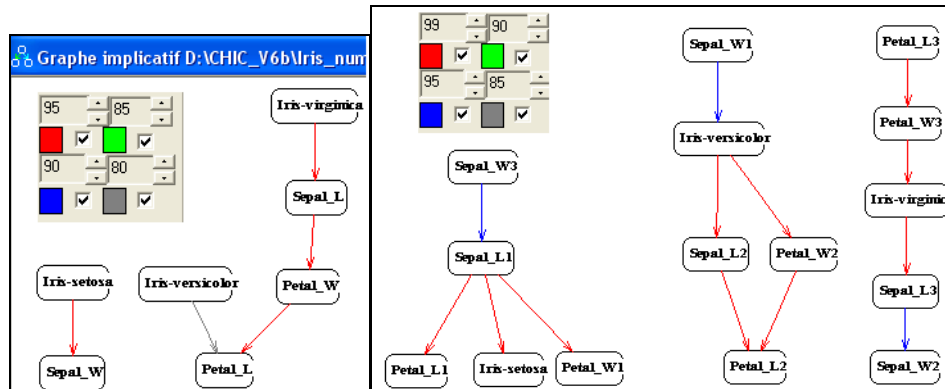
Graphe implicatif D:\CHIC_V6b\Iris_num

95
85
90
80

Iris-virginica
Sepal_L
Petal_W
Iris-setosa
Iris-versicolor
Sepal_W
Petal_L

99
90
95
85

Sepal_W3
Sepal_L1
Petal_L1
Iris-setosa
Petal_W1

Sepal_W1
Iris-versicolor
Sepal_L2
Petal_W2
Petal_L2

Petal_L3
Petal_W3
Iris-virginic
Sepal_L3
Sepal_W2